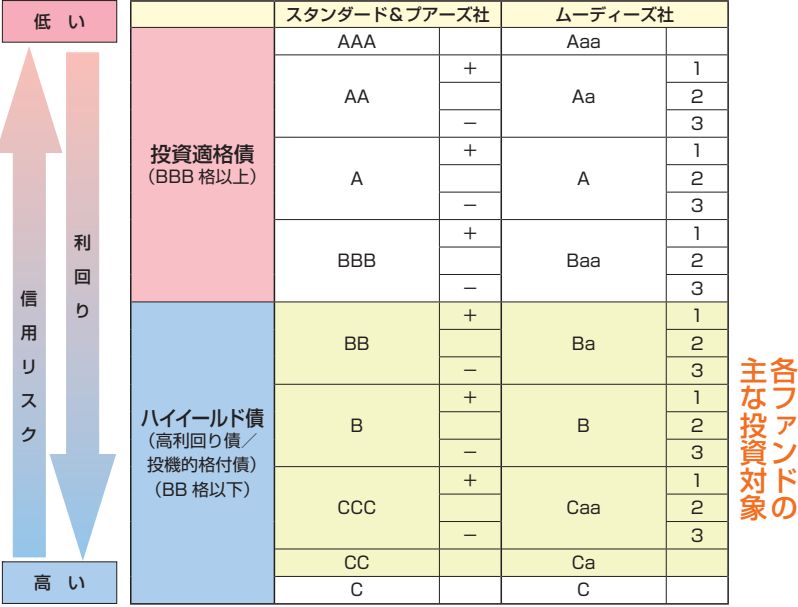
低い

信用リスク

利回り

高い

| | スタンダード＆プアーズ社 | | ムーディーズ社 | |
|---|---|---|---|---|
| 投資適格債（BBB格以上） | AAA | | Aaa | |
| | AA | ＋ | Aa | 1 |
| | | | | 2 |
| | | − | | 3 |
| | A | ＋ | A | 1 |
| | | | | 2 |
| | | − | | 3 |
| | BBB | ＋ | Baa | 1 |
| | | | | 2 |
| | | − | | 3 |
| ハイイールド債（高利回り債／投機的格付債）（BB格以下） | BB | ＋ | Ba | 1 |
| | | | | 2 |
| | | − | | 3 |
| | B | ＋ | B | 1 |
| | | | | 2 |
| | | − | | 3 |
| | CCC | ＋ | Caa | 1 |
| | | | | 2 |
| | | − | | 3 |
| | CC | | Ca | |
| | C | | C | |

各ファンドの主な投資対象